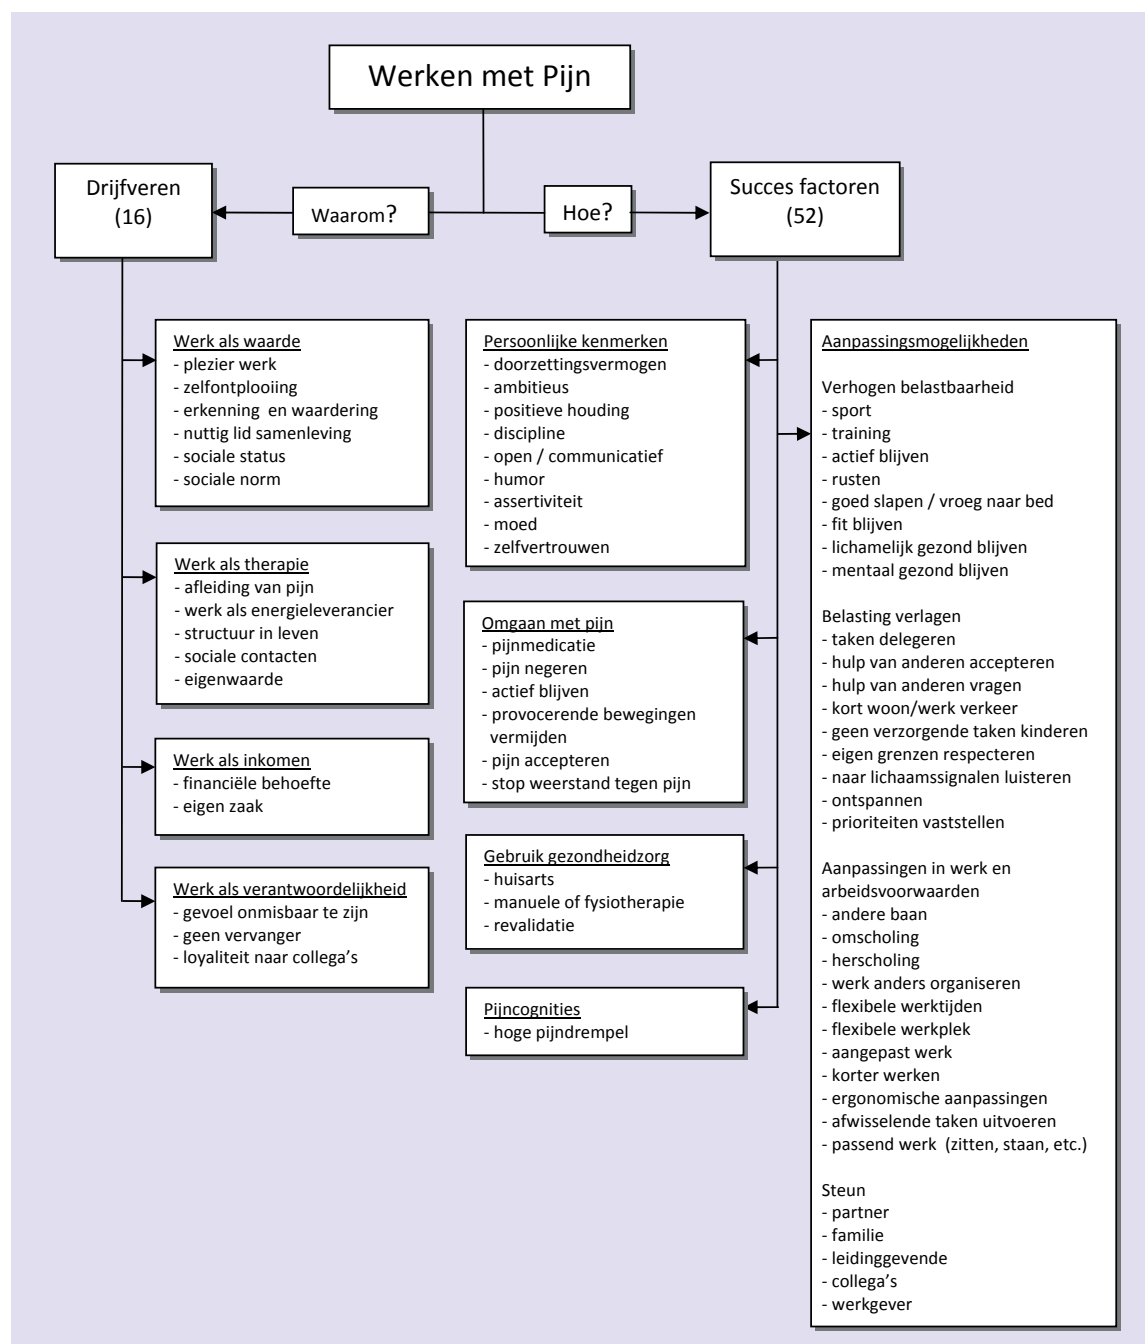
Werken met Pijn

Waarom?

Hoe?

Drijfveren (16)

Succes factoren (52)

Werk als waarde
- plezier werk
- zelfontplooiing
- erkenning en waardering
- nuttig lid samenleving
- sociale status
- sociale norm

Werk als therapie
- afleiding van pijn
- werk als energieleverancier
- structuur in leven
- sociale contacten
- eigenwaarde

Werk als inkomen
- financiële behoefte
- eigen zaak

Werk als verantwoordelijkheid
- gevoel onmisbaar te zijn
- geen vervanger
- loyaliteit naar collega's

Persoonlijke kenmerken
- doorzettingsvermogen
- ambitieus
- positieve houding
- discipline
- open / communicatief
- humor
- assertiviteit
- moed
- zelfvertrouwen

Omgaan met pijn
- pijnmedicatie
- pijn negeren
- actief blijven
- provocerende bewegingen vermijden
- pijn accepteren
- stop weerstand tegen pijn

Gebruik gezondheidzorg
- huisarts
- manuele of fysiotherapie
- revalidatie

Pijncognities
- hoge pijndrempel

Aanpassingsmogelijkheden

Verhogen belastbaarheid
- sport
- training
- actief blijven
- rusten
- goed slapen / vroeg naar bed
- fit blijven
- lichamelijk gezond blijven
- mentaal gezond blijven

Belasting verlagen
- taken delegeren
- hulp van anderen accepteren
- hulp van anderen vragen
- kort woon/werk verkeer
- geen verzorgende taken kinderen
- eigen grenzen respecteren
- naar lichaamssignalen luisteren
- ontspannen
- prioriteiten vaststellen

Aanpassingen in werk en arbeidsvoorwaarden
- andere baan
- omscholing
- herscholing
- werk anders organiseren
- flexibele werktijden
- flexibele werkplek
- aangepast werk
- korter werken
- ergonomische aanpassingen
- afwisselende taken uitvoeren
- passend werk (zitten, staan, etc.)

Steun
- partner
- familie
- leidinggevende
- collega's
- werkgever